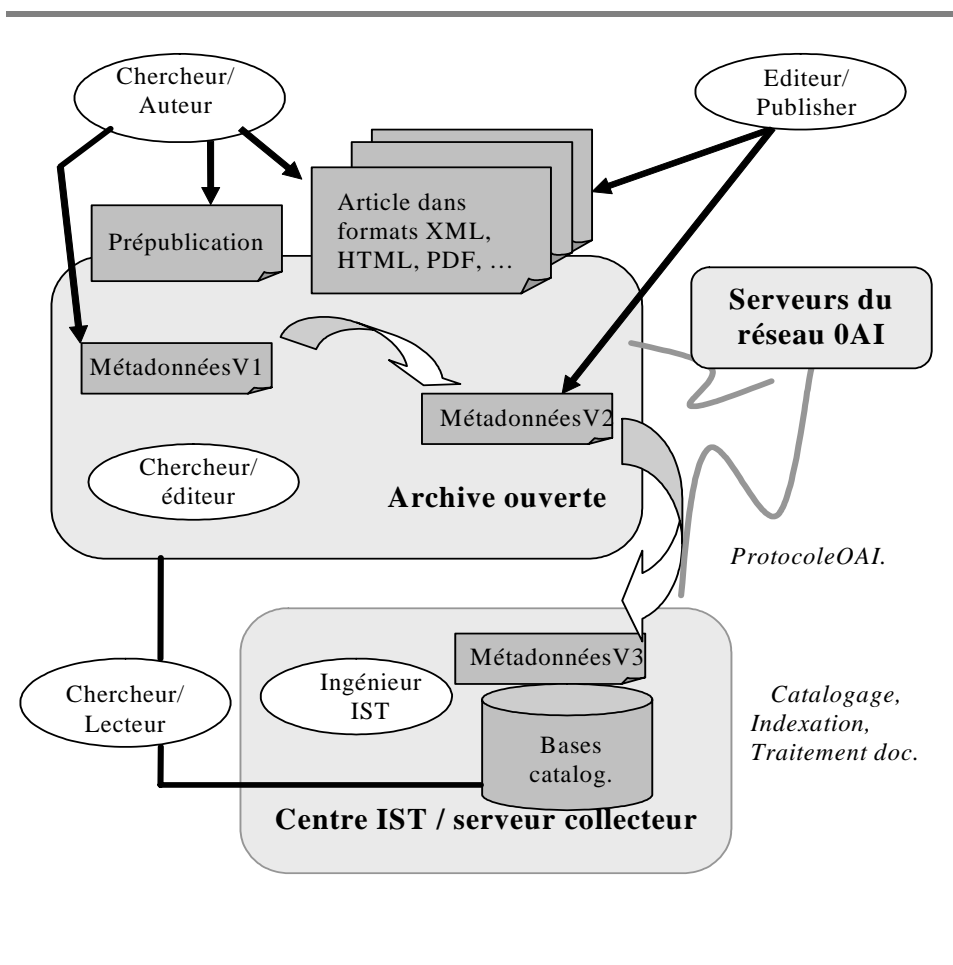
Chercheur/
Auteur

Editeur/
Publisher

Prépublication

Article dans formats XML, HTML, PDF, …

Serveurs du réseau 0AI

MétadonnéesV1

MétadonnéesV2

Chercheur/
éditeur

Archive ouverte

ProtocoleOAI.

MétadonnéesV3

Chercheur/
Lecteur

Ingénieur
IST

Bases
catalog.

Catalogage,
Indexation,
Traitement doc.

Centre IST / serveur collecteur